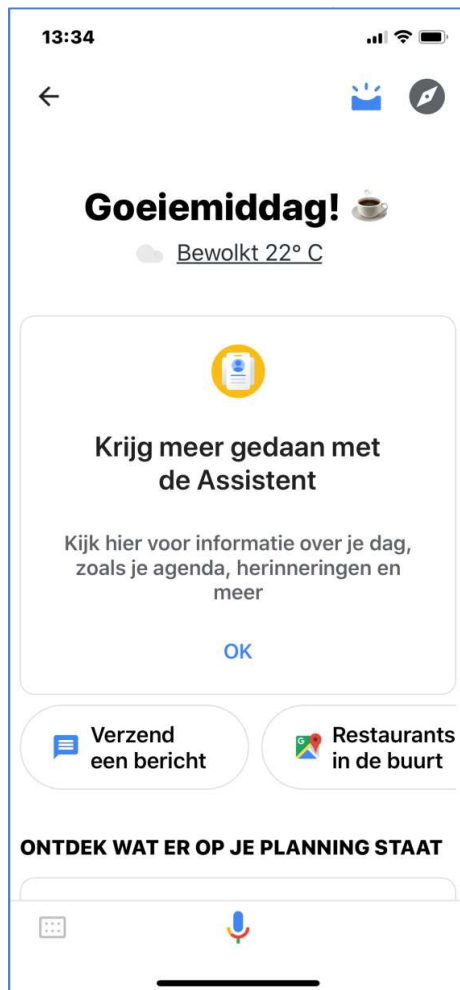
13:34

Goeiemiddag! ☕

Bewolkt 22° C

Krijg meer gedaan met de Assistent

Kijk hier voor informatie over je dag, zoals je agenda, herinneringen en meer

OK

Verzend een bericht

Restaurants in de buurt

ONTDEK WAT ER OP JE PLANNING STAAT